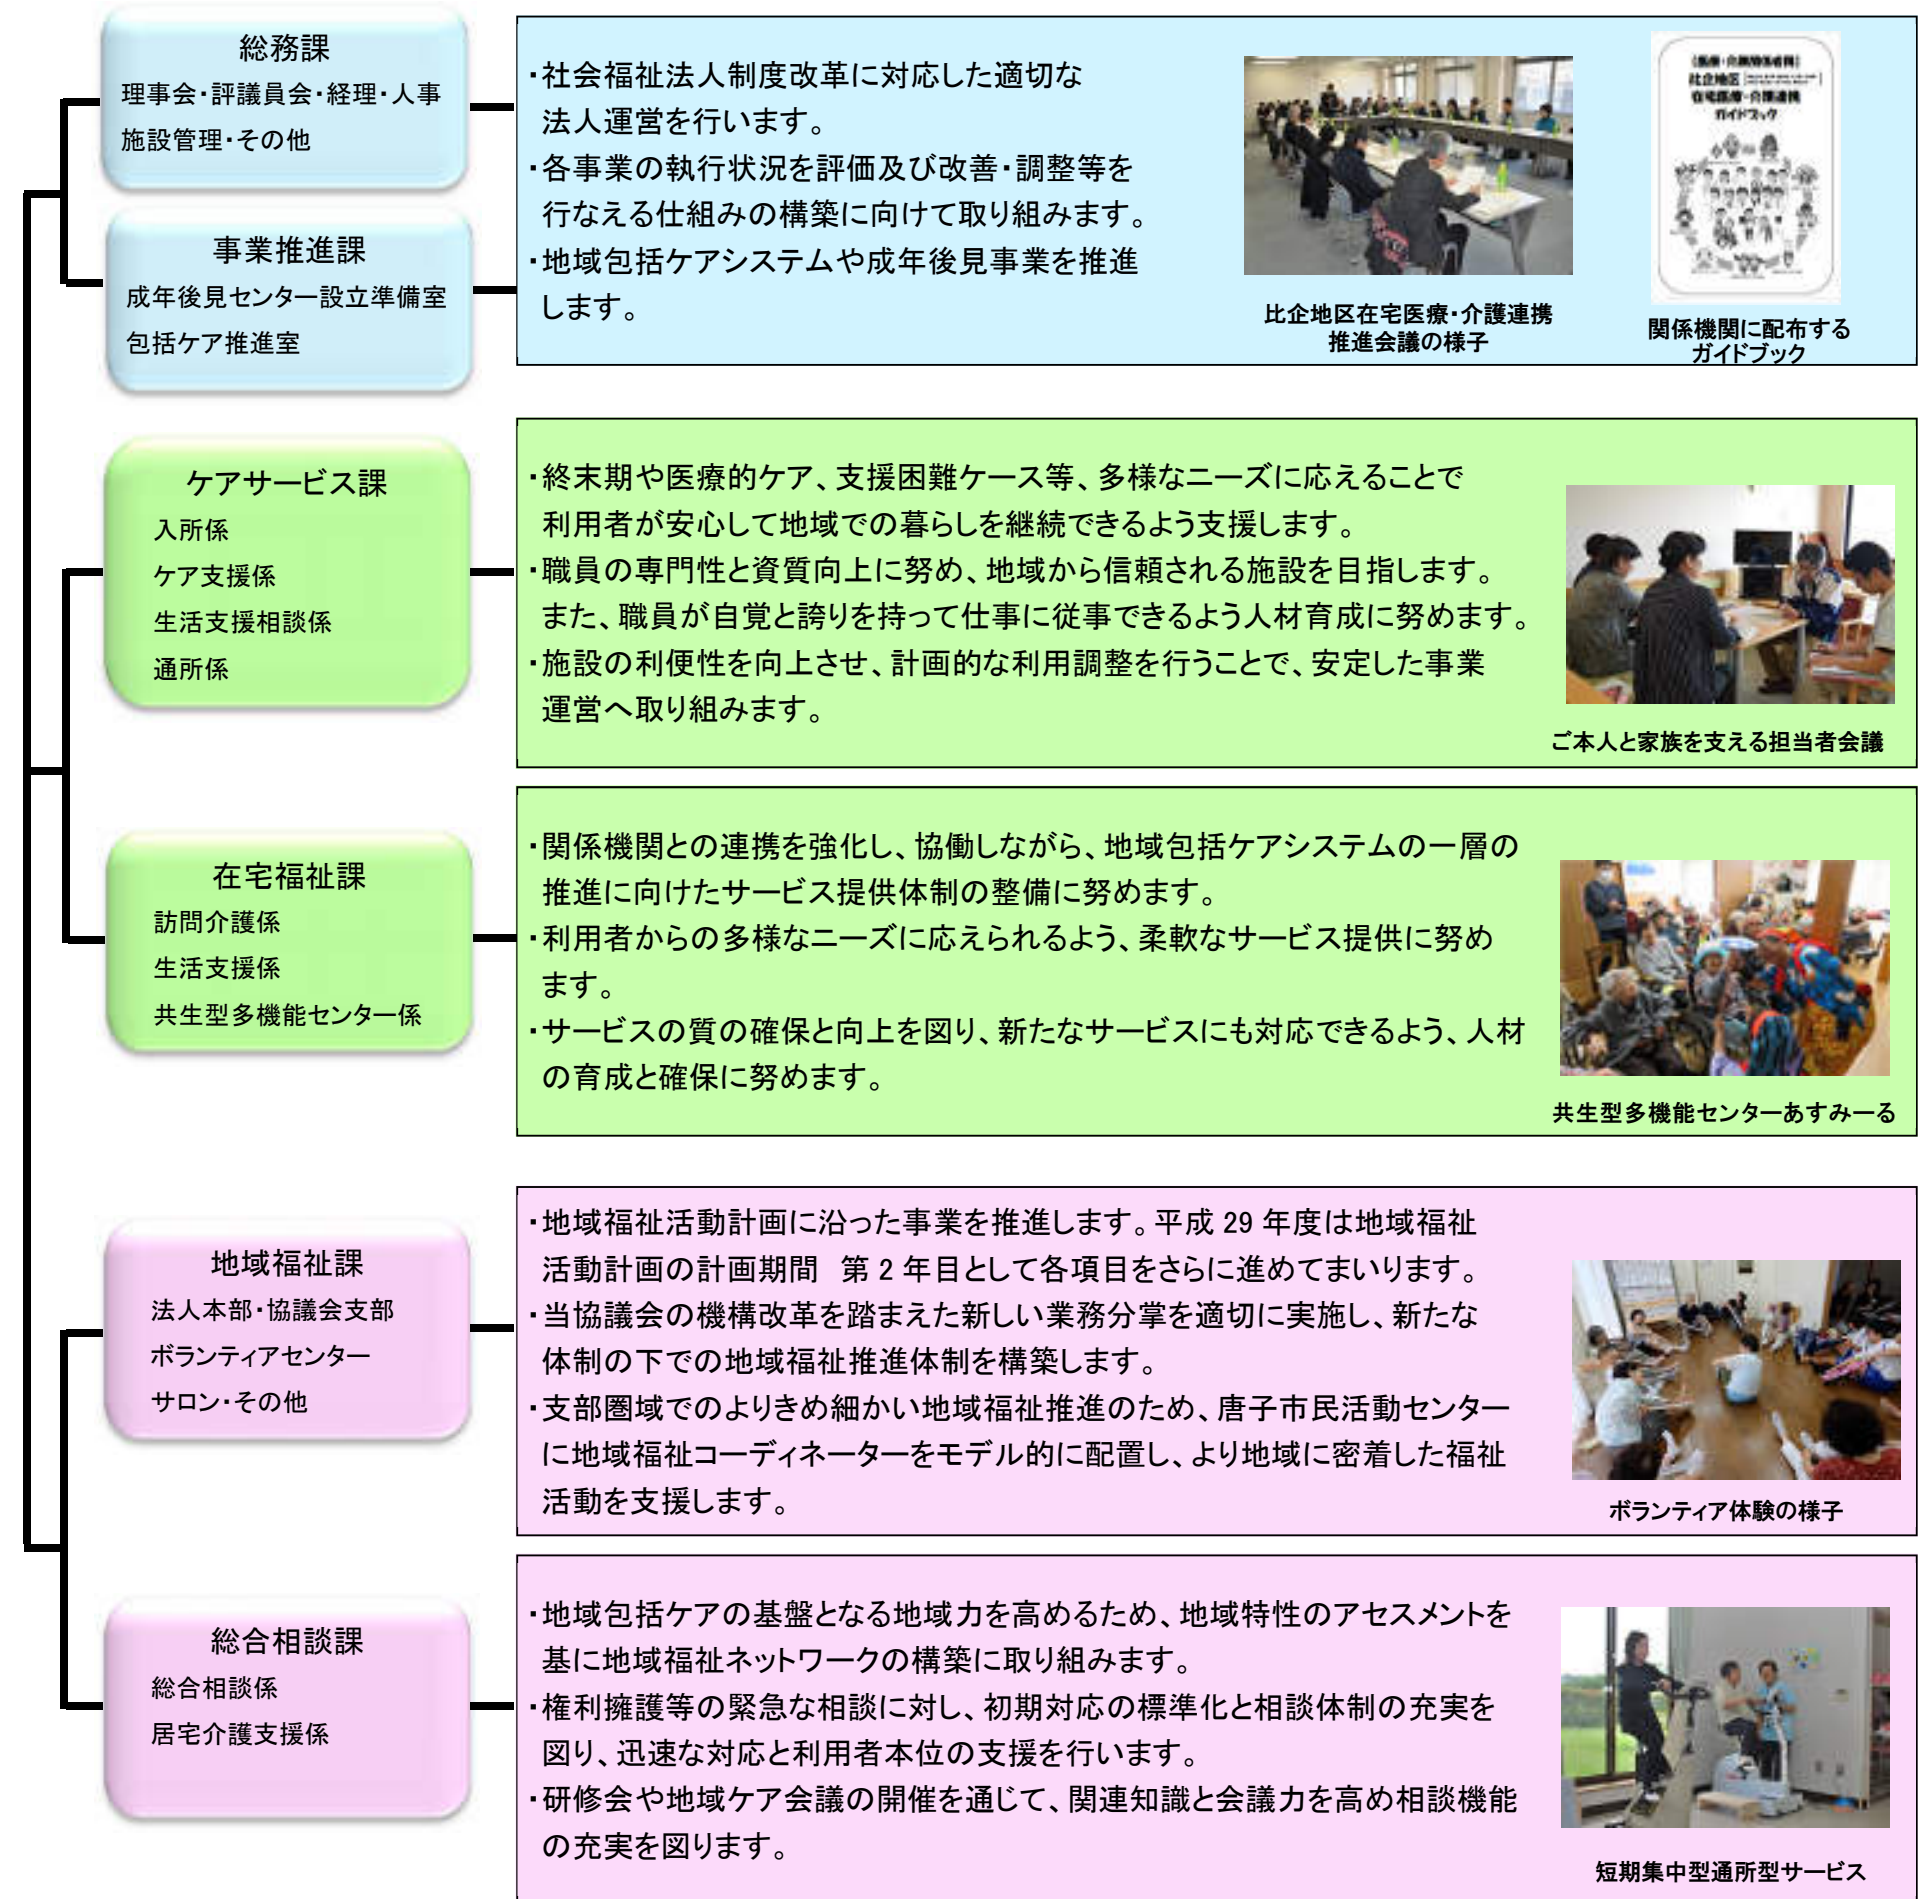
総務課
理事会・評議員会・経理・人事
施設管理・その他

事業推進課
成年後見センター設立準備室
包括ケア推進室

・社会福祉法人制度改革に対応した適切な法人運営を行います。
・各事業の執行状況を評価及び改善・調整等を行なえる仕組みの構築に向けて取り組みます。
・地域包括ケアシステムや成年後見事業を推進します。

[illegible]
比企地区
在宅医療・介護連携
ガイドブック

比企地区在宅医療・介護連携推進会議の様子

関係機関に配布するガイドブック

ケアサービス課
入所係
ケア支援係
生活支援相談係
通所係

・終末期や医療的ケア、支援困難ケース等、多様なニーズに応えることで利用者が安心して地域での暮らしを継続できるよう支援します。
・職員の専門性と資質向上に努め、地域から信頼される施設を目指します。また、職員が自覚と誇りを持って仕事に従事できるよう人材育成に努めます。
・施設の利便性を向上させ、計画的な利用調整を行うことで、安定した事業運営へ取り組みます。

ご本人と家族を支える担当者会議

在宅福祉課
訪問介護係
生活支援係
共生型多機能センター係

・関係機関との連携を強化し、協働しながら、地域包括ケアシステムの一層の推進に向けたサービス提供体制の整備に努めます。
・利用者からの多様なニーズに応えられるよう、柔軟なサービス提供に努めます。
・サービスの質の確保と向上を図り、新たなサービスにも対応できるよう、人材の育成と確保に努めます。

共生型多機能センターあすみーる

地域福祉課
法人本部・協議会支部
ボランティアセンター
サロン・その他

・地域福祉活動計画に沿った事業を推進します。平成 29 年度は地域福祉活動計画の計画期間 第 2 年目として各項目をさらに進めてまいります。
・当協議会の機構改革を踏まえた新しい業務分掌を適切に実施し、新たな体制の下での地域福祉推進体制を構築します。
・支部圏域でのよりきめ細かい地域福祉推進のため、唐子市民活動センターに地域福祉コーディネーターをモデル的に配置し、より地域に密着した福祉活動を支援します。

ボランティア体験の様子

総合相談課
総合相談係
居宅介護支援係

・地域包括ケアの基盤となる地域力を高めるため、地域特性のアセスメントを基に地域福祉ネットワークの構築に取り組みます。
・権利擁護等の緊急な相談に対し、初期対応の標準化と相談体制の充実を図り、迅速な対応と利用者本位の支援を行います。
・研修会や地域ケア会議の開催を通じて、関連知識と会議力を高め相談機能の充実を図ります。

短期集中型通所型サービス